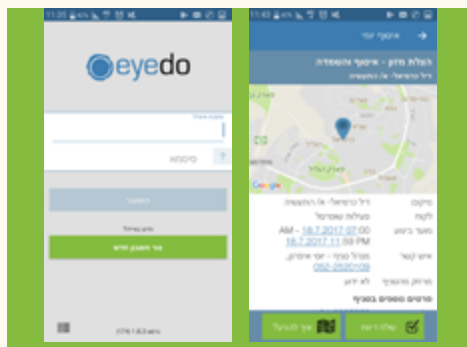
11:20

eyedo

סיסמה

התחבר

צור חשבון חדש

11:43

איסוף יומי

הצלת מזון - איסוף והעמדה

Google

מיקום
לקוח
מועד ביצוע
איש קשר
AM 07:00 - 16.7.2017
16.7.2017 11:59 PM
052-

לא ידוע

שלח הודעה
איך להגיע